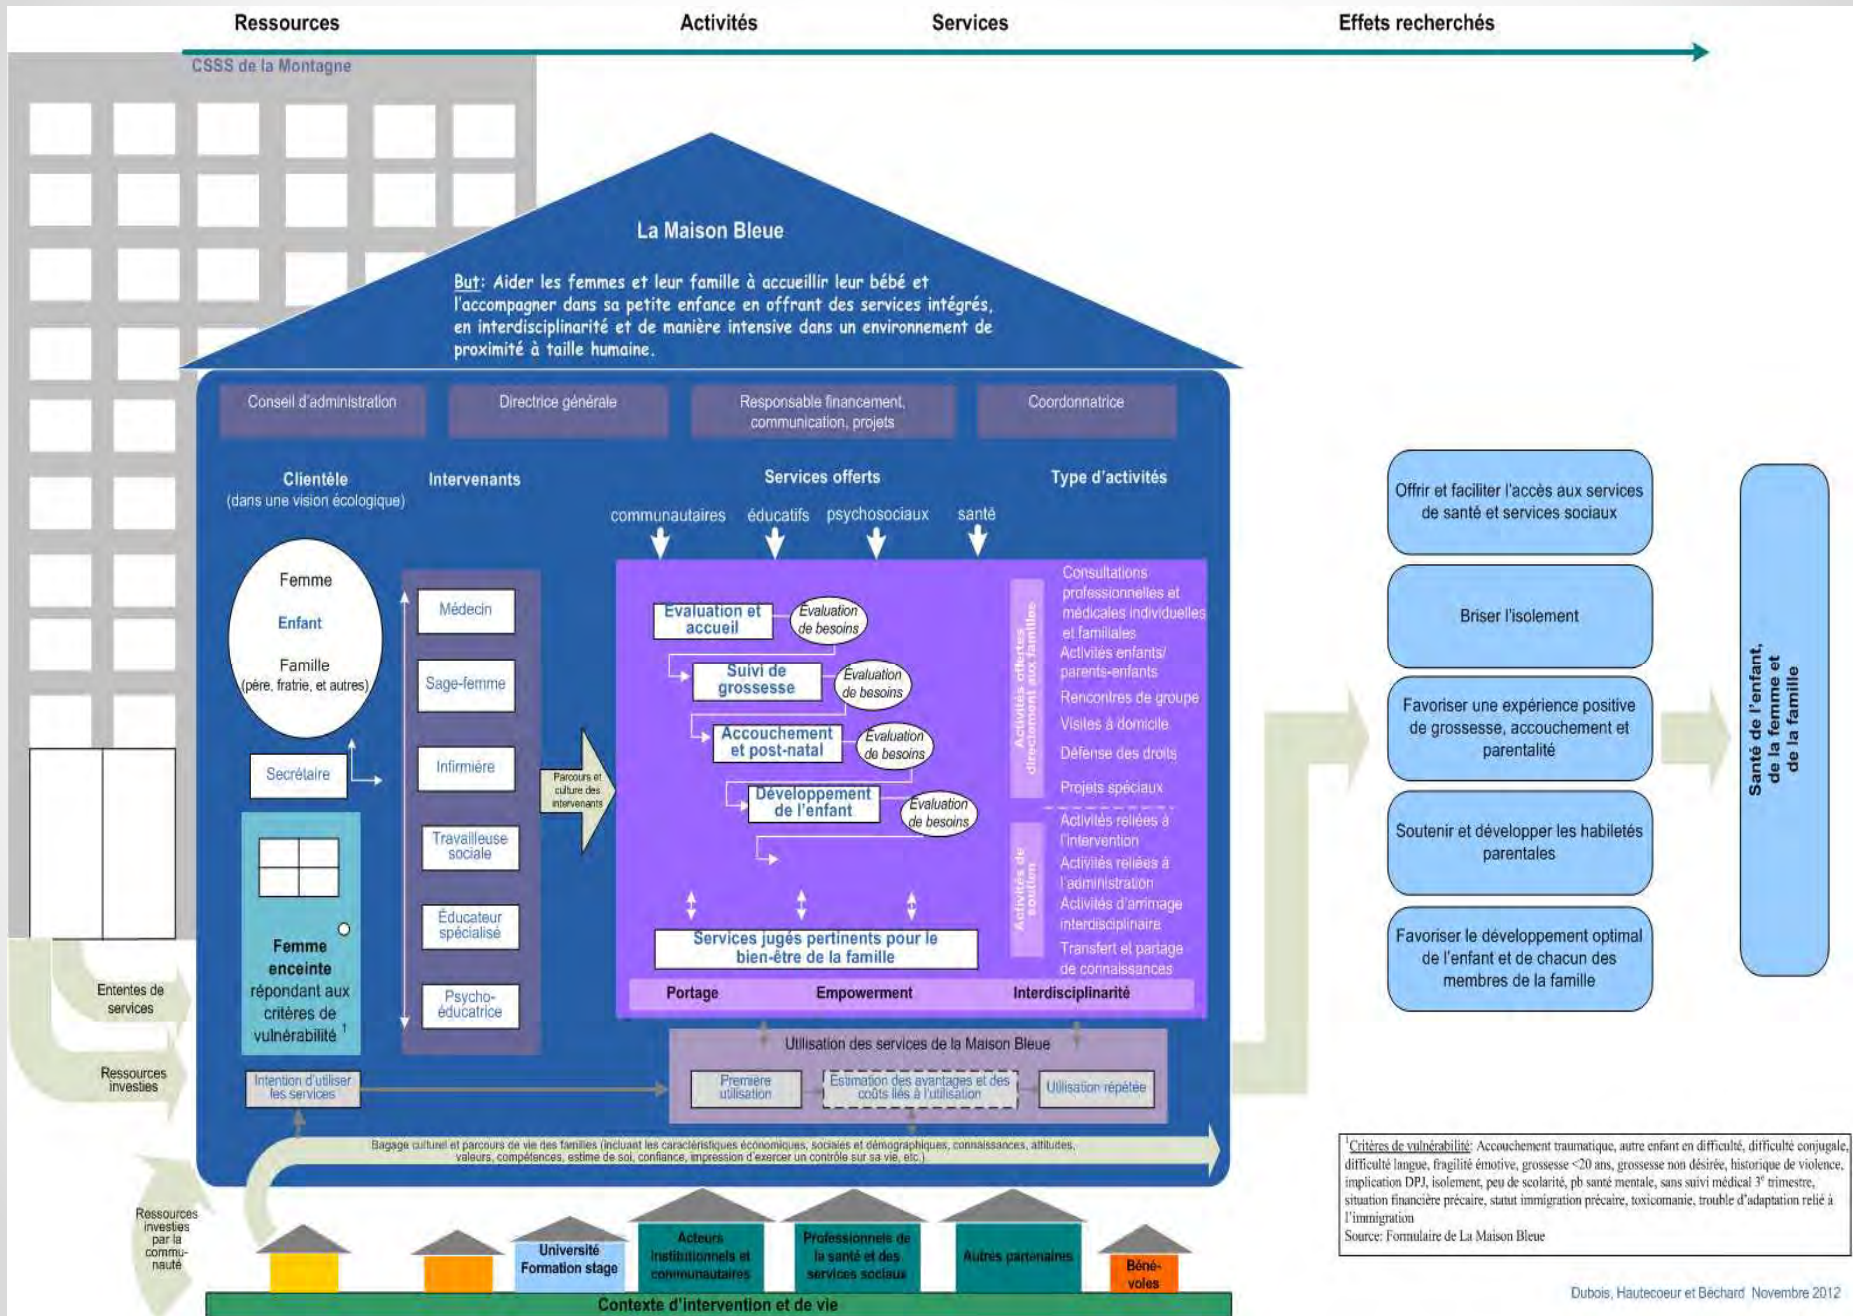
Ressources Activités Services Effets recherchés

CSSS de la Montagne

La Maison Bleue

But: Aider les femmes et leur famille à accueillir leur bébé et l'accompagner dans sa petite enfance en offrant des services intégrés, en interdisciplinarité et de manière intensive dans un environnement de proximité à taille humaine.

Conseil d'administration
Directrice générale
Responsable financement, communication, projets
Coordonnatrice

Clientèle (dans une vision écologique)
Intervenants
Services offerts
Type d'activités

communautaires éducatifs psychosociaux santé

Femme
Enfant
Famille (père, fratrie, et autres)

Secrétaire

Femme enceinte répondant aux critères de vulnérabilité $^1$

Médecin
Sage-femme
Infirmière
Travailleuse sociale
Éducateur spécialisé
Psycho-éducatrice

Parcours et culture des intervenants

Evaluation et accueil
Evaluation de besoins
Suivi de grossesse
Evaluation de besoins
Accouchement et post-natal
Evaluation de besoins
Développement de l'enfant
Evaluation de besoins

Services jugés pertinents pour le bien-être de la famille

Activités offertes directement aux familles
Consultations professionnelles et médicales individuelles et familiales
Activités enfants/ parents-enfants
Rencontres de groupe
Visites à domicile
Défense des droits
Projets spéciaux

Activités de soutien
Activités reliées à l'intervention
Activités reliées à l'administration
Activités d'animage interdisciplinaire
Transfert et partage de connaissances

Portage Empowerment Interdisciplinarité

Utilisation des services de la Maison Bleue
Première utilisation
Estimation des avantages et des coûts liés à l'utilisation
Utilisation répétée

Intention d'utiliser les services

Ententes de services
Ressources investies
Ressources investies par la communauté

Bagage culturel et parcours de vie des familles (incluant les caractéristiques économiques, sociales et démographiques, connaissances, attitudes, valeurs, compétences, estime de soi, confiance, impression d'exercer un contrôle sur sa vie, etc.)

Université Formation stage
Acteurs institutionnels et communautaires
Professionnels de la santé et des services sociaux
Autres partenaires
Béné-voles

Contexte d'intervention et de vie

Offrir et faciliter l'accès aux services de santé et services sociaux
Briser l'isolement
Favoriser une expérience positive de grossesse, accouchement et parentalité
Soutenir et développer les habiletés parentales
Favoriser le développement optimal de l'enfant et de chacun des membres de la famille

Santé de l'enfant, de la femme et de la famille

$^1$Critères de vulnérabilité: Accouchement traumatique, autre enfant en difficulté, difficulté conjugale, difficulté langue, fragilité émotive, grossesse <20 ans, grossesse non désirée, historique de violence, implication DPJ, isolement, peu de scolarité, pb santé mentale, sans suivi médical 3$^e$ trimestre, situation financière précaire, statut immigration précaire, toxicomanie, trouble d'adaptation relié à l'immigration
Source: Formulaire de La Maison Bleue

Dubois, Hautecoeur et Béchard Novembre 2012